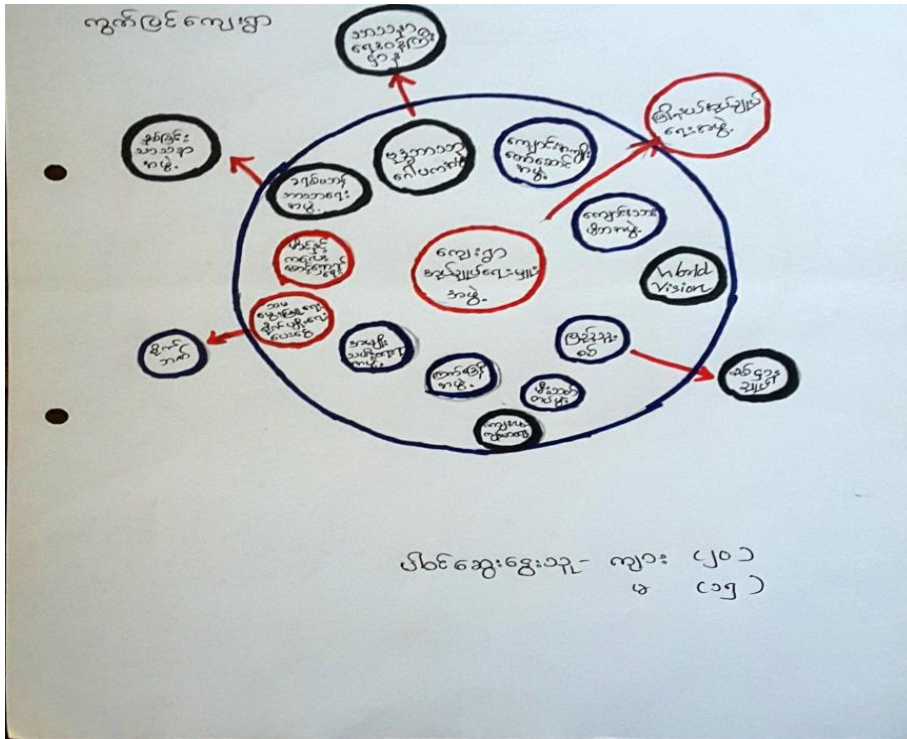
ကွက်ပြင်ကျေးရွာ

ဘာသာရေးဆိုင်ရာ ရေစက်

နှစ်ဖြင်း ဘာသာရေး အဖွဲ့

ဗုဒ္ဓဘာသာ ဂေါပကအဖွဲ့

ကျောင်းကော်မတီ အဖွဲ့

ကိုယ်ပိုင်ထိန်းချုပ် ရေးအဖွဲ့

ချမ်းသာရေး အဖွဲ့

ကျေးရွာ အုပ်ချုပ်ရေးမှူး အဖွဲ့

ကျန်းမာရေး အကာအဖွဲ့

World Vision

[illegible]

ဆိုင်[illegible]

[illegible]

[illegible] ဘဏ်

အမျိုး သမီးအဖွဲ့

လူငယ် အဖွဲ့

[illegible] ဝင်

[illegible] တပ်

ကျေးရွာ ကုမ္ပဏီ

ပါဝင်ဆွေးနွေးသူ- ကျား (၂၀) မ (၁၅)